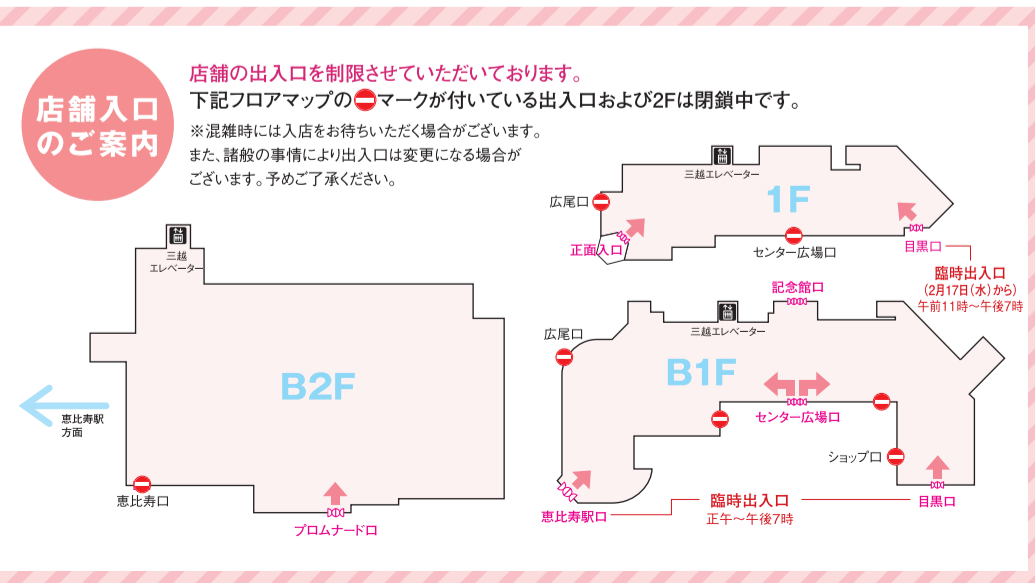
店舗入口のご案内

店舗の出入口を制限させていただいております。
下記フロアマップの⛔マークが付いている出入口および2Fは閉鎖中です。

※混雑時には入店をお待ちいただく場合がございます。
また、諸般の事情により出入口は変更になる場合がございます。予めご了承ください。

三越エレベーター
1F
広尾口
正面入口
センター広場口
目黒口
臨時出入口
(2月17日(水)から)
午前11時～午後7時

三越エレベーター
B2F
恵比寿駅方面
恵比寿口
プロムナード口

記念館口
三越エレベーター
広尾口
B1F
センター広場口
ショップ口
恵比寿駅口
臨時出入口
正午～午後7時
目黒口